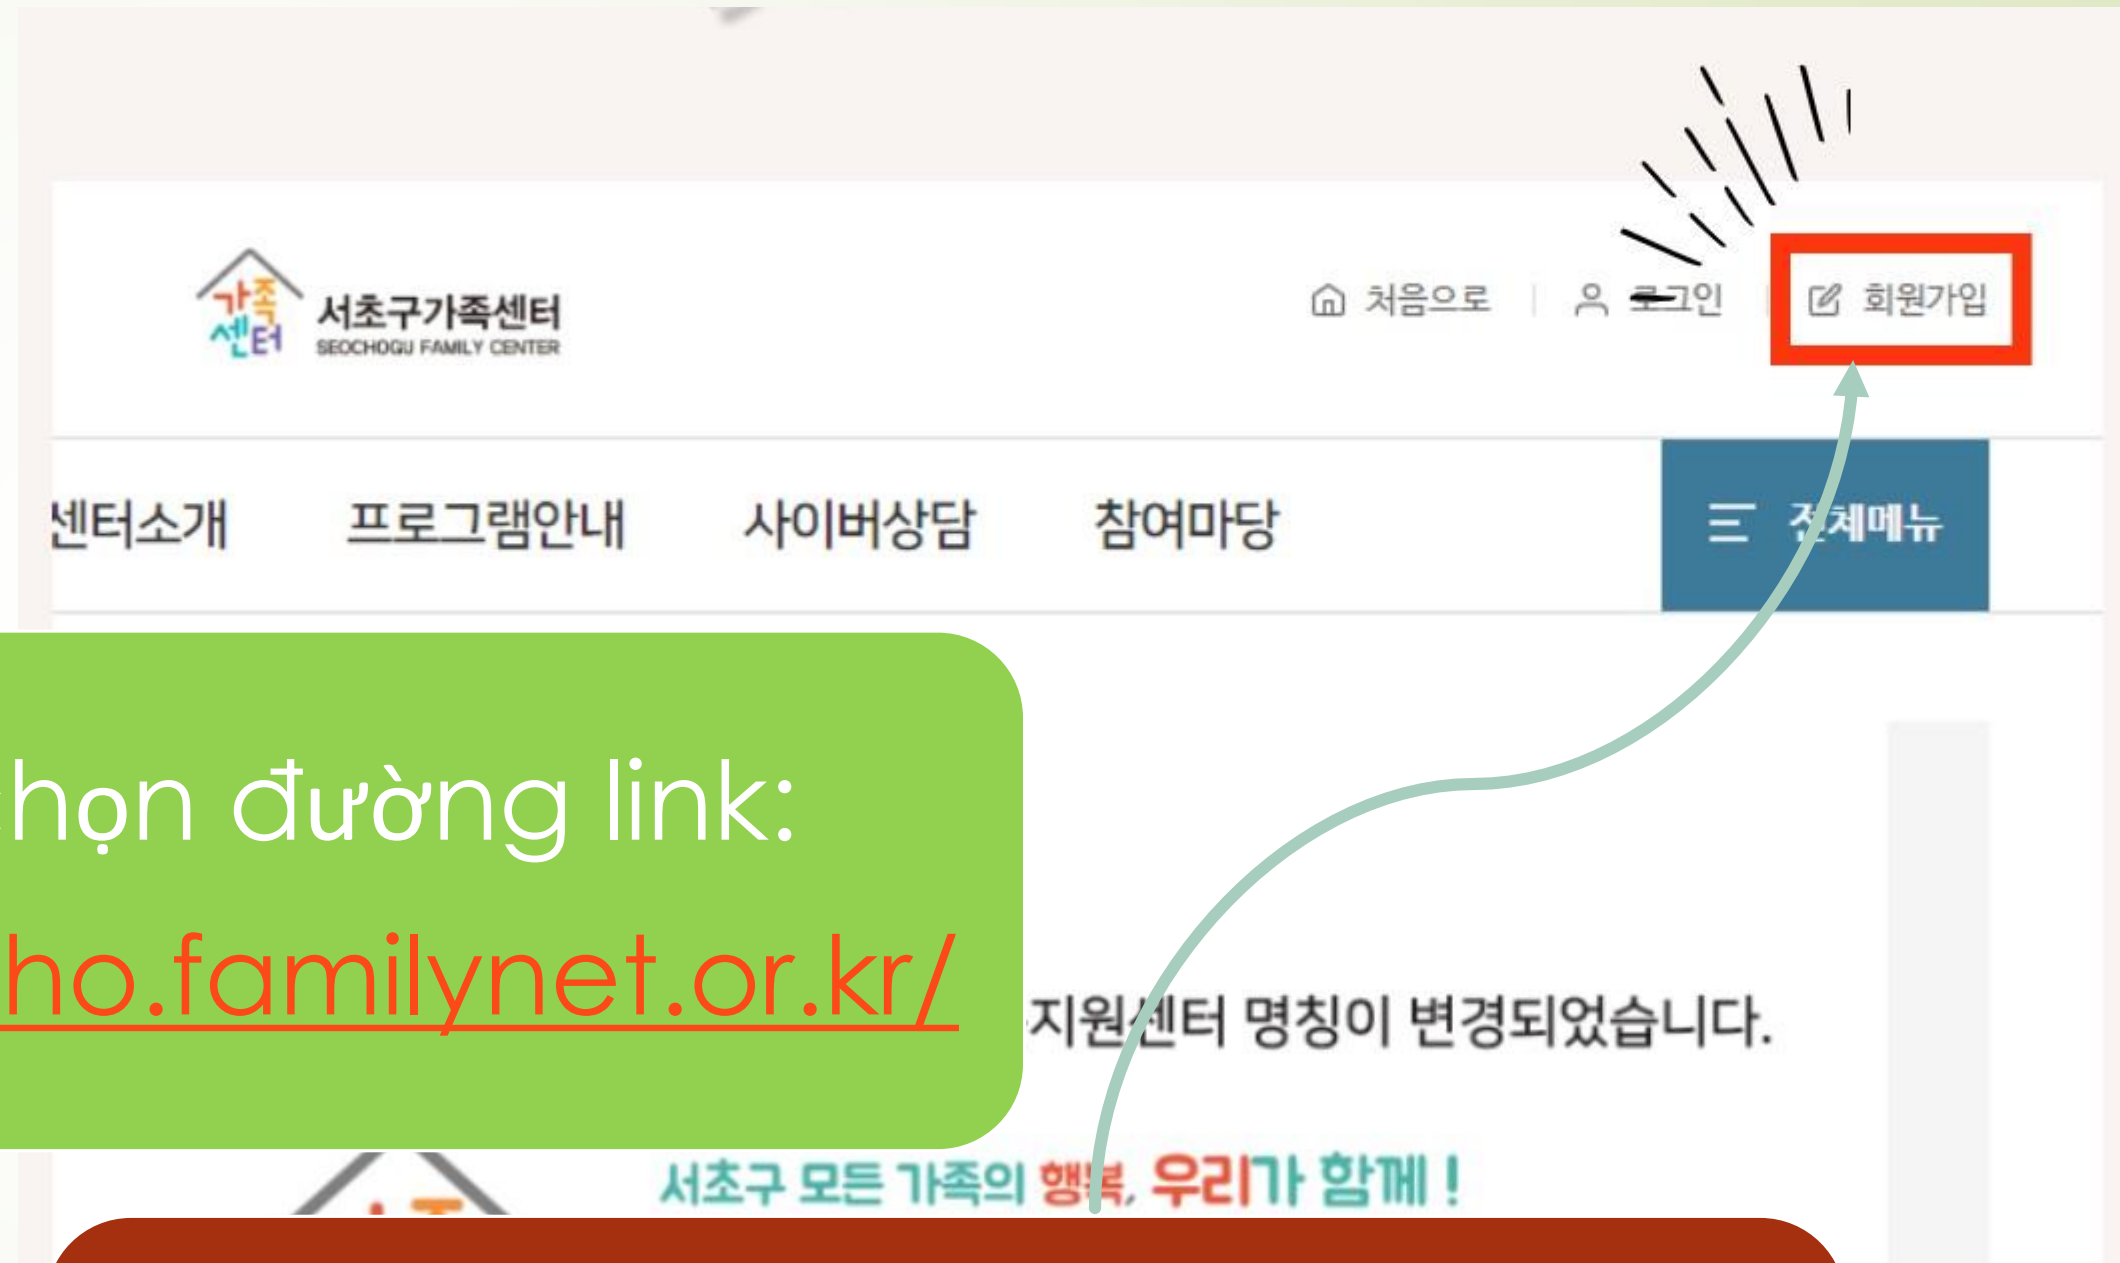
가족센터 서초구가족센터 SEOCHOGU FAMILY CENTER

처음으로 | 로그인 | 회원가입

센터소개 프로그램안내 사이버상담 참여마당 전체메뉴

họn đường link:
ho.familynet.or.kr/

지원센터 명칭이 변경되었습니다.

서초구 모든 가족의 행복, 우리가 함께 !